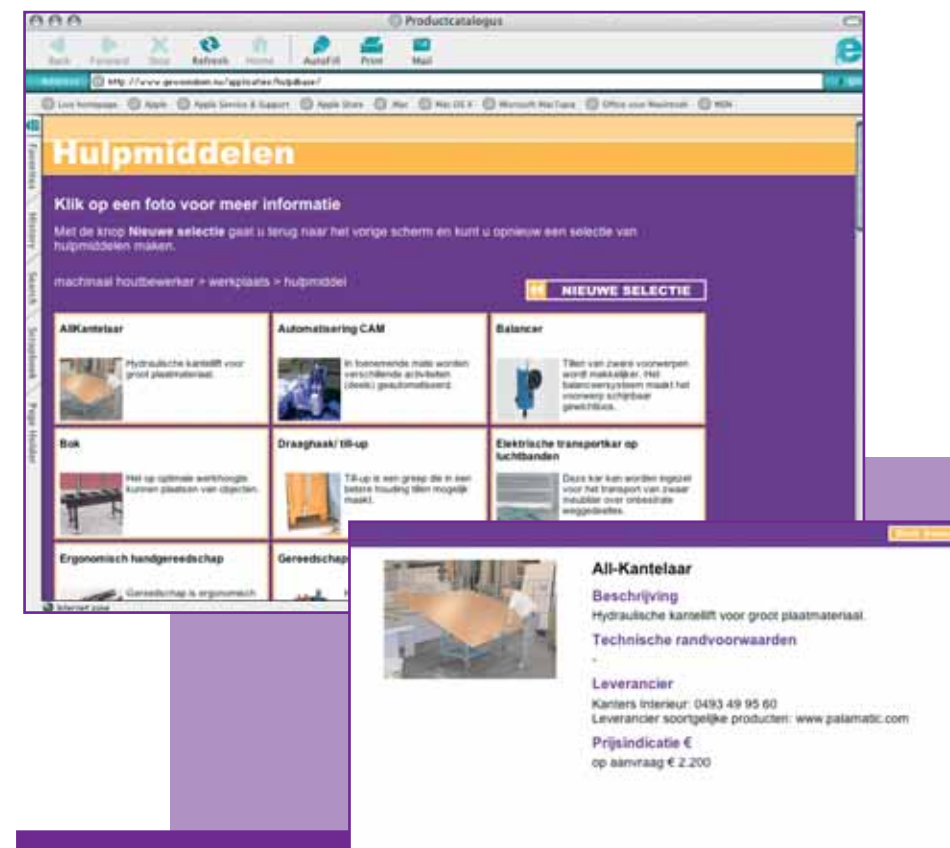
Productcatalogus

Back Forward Stop Refresh Home AutoFill Print Mail

Address http://www.gezondom.nu/applicaties/hulpBase/

Live Homepage Apple Apple Service & Support Apple Store Mac Mac OS X Microsoft MacTopia Office voor Macintosh MSN

Favorites History Search Scrapbook Page Holder

Hulpmiddelen

Klik op een foto voor meer informatie

Met de knop **Nieuwe selectie** gaat u terug naar het vorige scherm en kunt u opnieuw een selectie van hulpmiddelen maken.

machinaal houtbewerker > werkplaats > hulpmiddel

NIEUWE SELECTIE

AllKantelaar
Hydraulische kantellift voor groot plaatmateriaal.

Automatisering CAM
In toenemende mate worden verschillende activiteiten (deels) geautomatiseerd.

Balancer
Tillen van zware voorwerpen wordt makkelijker. Het balanceersysteem maakt het voorwerp schijnbaar gewichtloos.

Bok
Het op optimale werkhoogte kunnen plaatsen van objecten.

Draaghaak/ till-up
Till-up is een greep die in een betere houding tillen mogelijk maakt.

Elektrische transportkar op luchtbanden
Deze kar kan worden ingezet voor het transport van zwaar meubilair over onbeshrate weggedeeltes.

Ergonomisch handgereedschap
Gereedschap is ergonomisch

Gereedschap

Internet zone

All-Kantelaar

Beschrijving
Hydraulische kantellift voor groot plaatmateriaal.

Technische randvoorwaarden
-

Leverancier
Kanters Interieur: 0493 49 95 60
Leverancier soortgelijke producten: www.palamatic.com

Prijsindicatie €
op aanvraag € 2.200